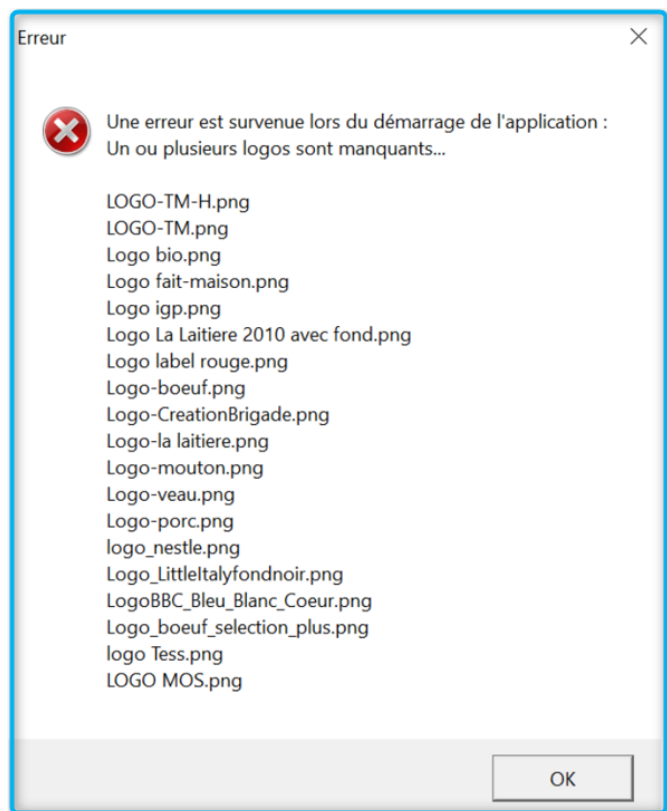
Erreur

Une erreur est survenue lors du démarrage de l'application :
Un ou plusieurs logos sont manquants...

LOGO-TM-H.png
LOGO-TM.png
Logo bio.png
Logo fait-maison.png
Logo igp.png
Logo La Laitiere 2010 avec fond.png
Logo label rouge.png
Logo-boeuf.png
Logo-CreationBrigade.png
Logo-la laitiere.png
Logo-mouton.png
Logo-veau.png
Logo-porc.png
logo_nestle.png
Logo_LittleItalyfondnoir.png
LogoBBC_Bleu_Blanc_Coeur.png
Logo_boeuf_selection_plus.png
logo Tess.png
LOGO MOS.png

OK